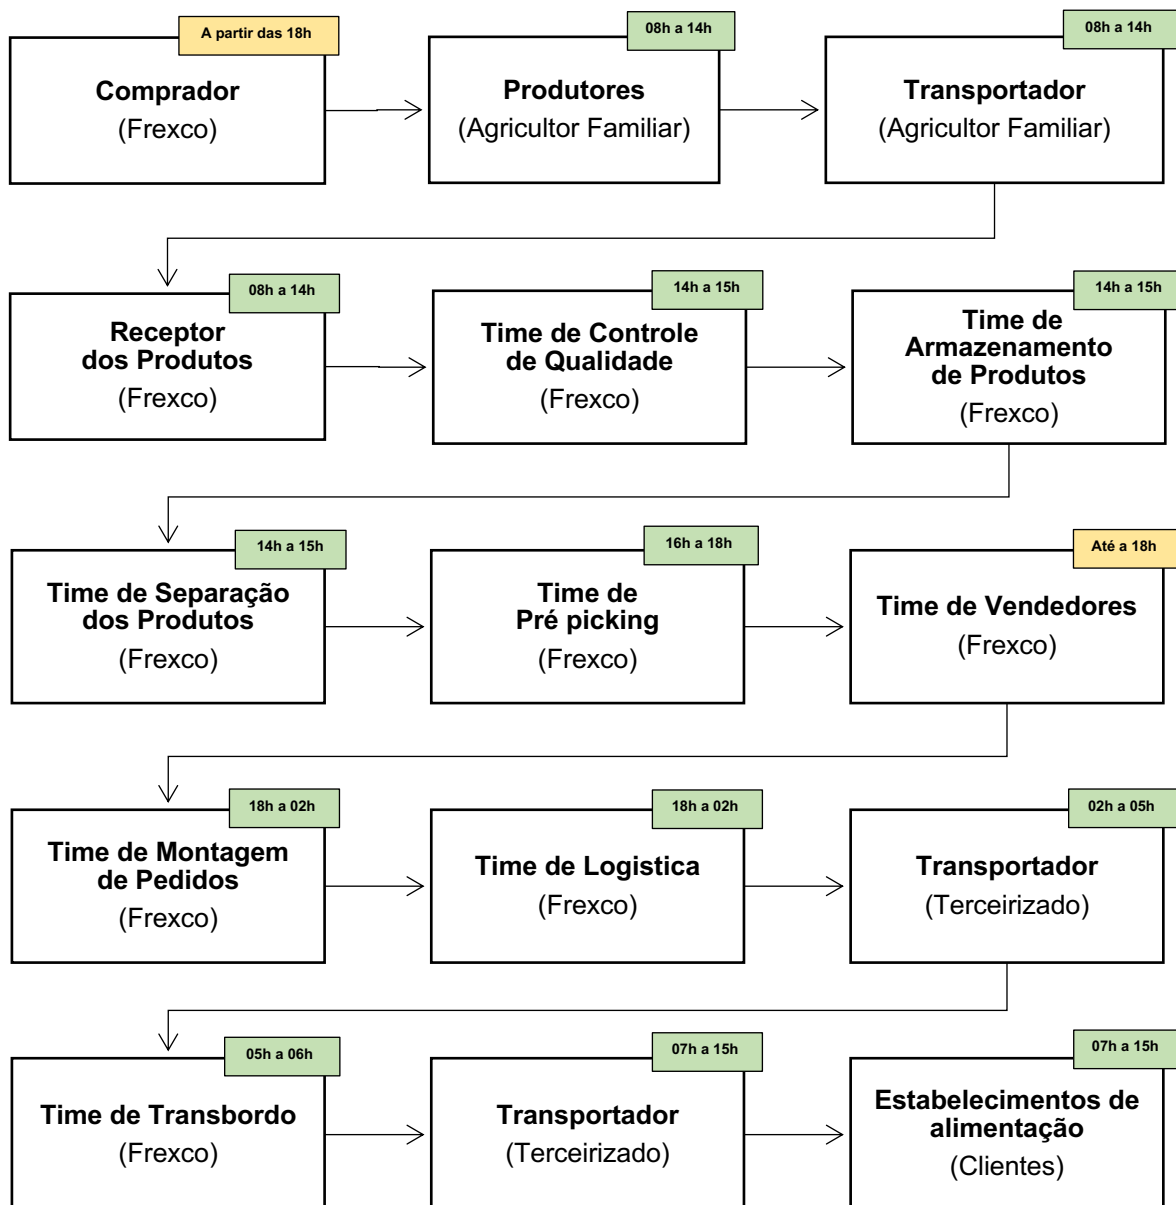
A partir das 18h
Comprador
(Frexco)

08h a 14h
Produtores
(Agricultor Familiar)

08h a 14h
Transportador
(Agricultor Familiar)

08h a 14h
Receptor dos Produtos
(Frexco)

14h a 15h
Time de Controle de Qualidade
(Frexco)

14h a 15h
Time de Armazenamento de Produtos
(Frexco)

14h a 15h
Time de Separação dos Produtos
(Frexco)

16h a 18h
Time de Pré picking
(Frexco)

Até a 18h
Time de Vendedores
(Frexco)

18h a 02h
Time de Montagem de Pedidos
(Frexco)

18h a 02h
Time de Logistica
(Frexco)

02h a 05h
Transportador
(Terceirizado)

05h a 06h
Time de Transbordo
(Frexco)

07h a 15h
Transportador
(Terceirizado)

07h a 15h
Estabelecimentos de alimentação
(Clientes)